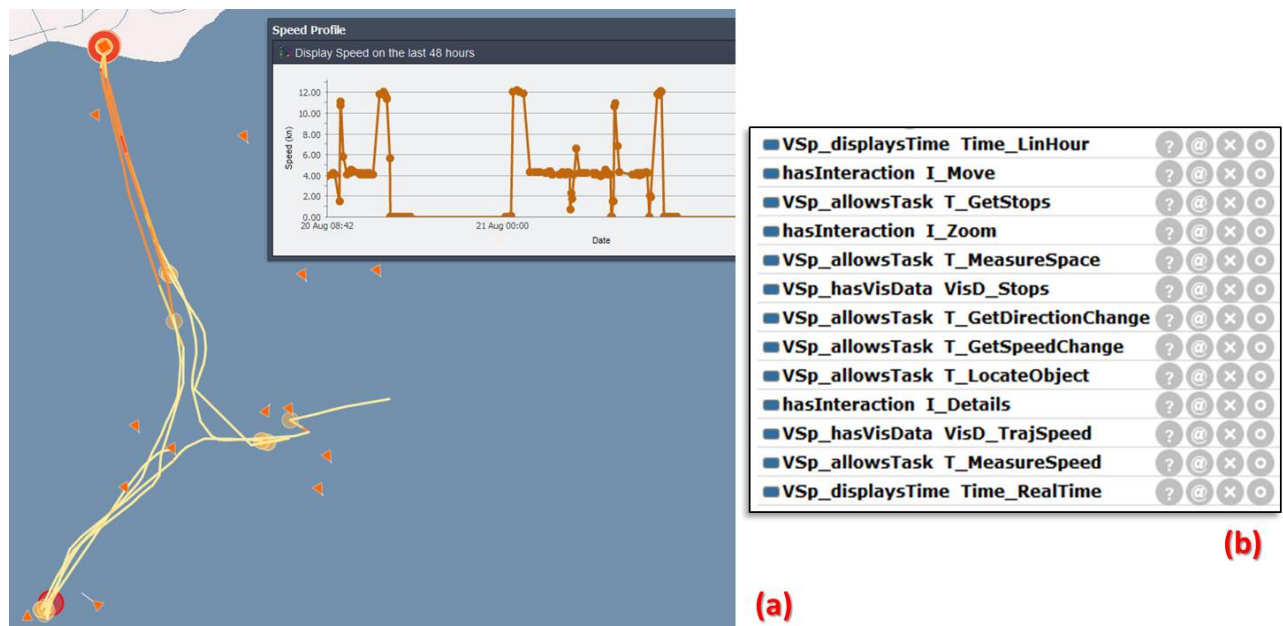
Speed Profile

Display Speed on the last 48 hours

Speed (kn)

12.00
10.00
8.00
6.00
4.00
2.00
0.00

20 Aug 08:42
21 Aug 00:00

Date

(a)

| |
|---|
| VSp_displaysTime Time_LinHour |
| hasInteraction I_Move |
| VSp_allowsTask T_GetStops |
| hasInteraction I_Zoom |
| VSp_allowsTask T_MeasureSpace |
| VSp_hasVisData VisD_Stops |
| VSp_allowsTask T_GetDirectionChange |
| VSp_allowsTask T_GetSpeedChange |
| VSp_allowsTask T_LocateObject |
| hasInteraction I_Details |
| VSp_hasVisData VisD_TrajSpeed |
| VSp_allowsTask T_MeasureSpeed |
| VSp_displaysTime Time_RealTime |

(b)